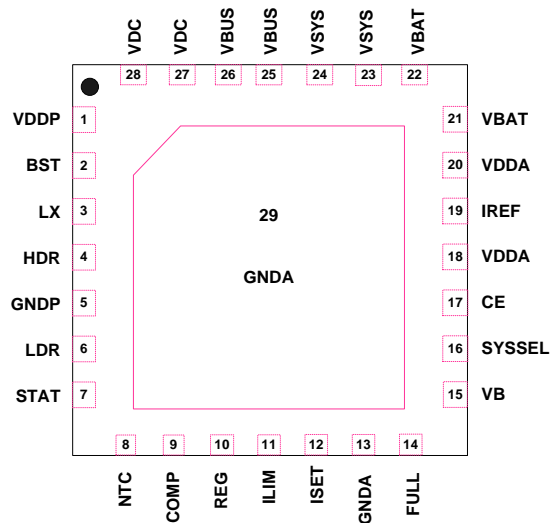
VDC VDC VBUS VBUS VSYS VSYS VBAT
28 27 26 25 24 23 22

VDDP 1
BST 2
LX 3
HDR 4
GNDP 5
LDR 6
STAT 7

29

GNDA

21 VBAT
20 VDDA
19 IREF
18 VDDA
17 CE
16 SYSSEL
15 VB

8 9 10 11 12 13 14
NTC COMP REG ILIM ISET GNDA FULL